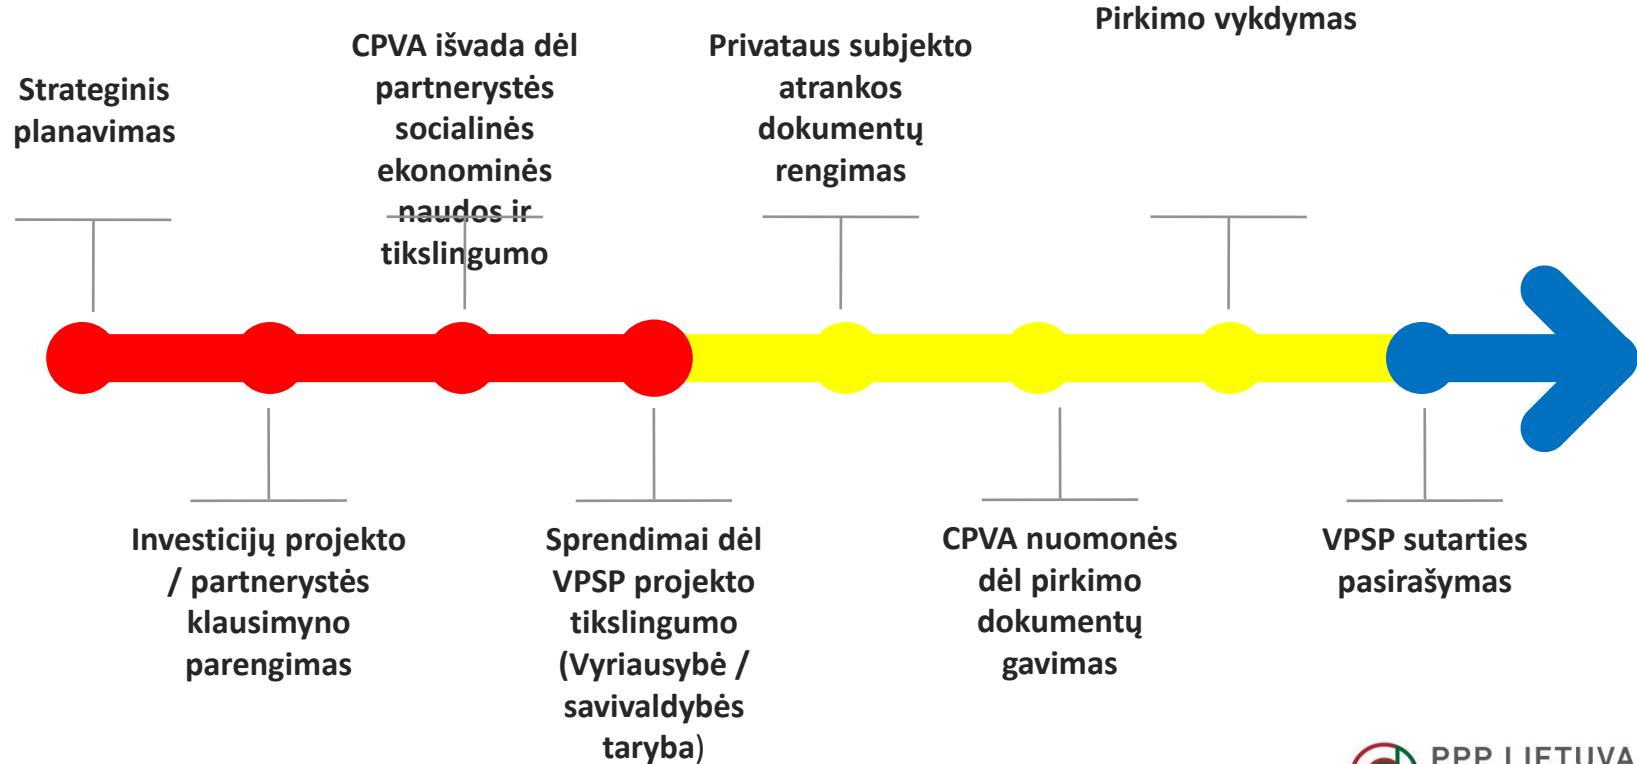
Strateginis planavimas

CPVA išvada dėl partnerystės socialinės ekonominės naudos ir tikslingumo

Privataus subjekto atrankos dokumentų rengimas

Pirkimo vykdymas

Investicijų projekto / partnerystės klausimyno parengimas

Sprendimai dėl VPSP projekto tikslingumo (Vyriausybė / savivaldybės taryba)

CPVA nuomonės dėl pirkimo dokumentų gavimas

VPSP sutarties pasirašymas

PPP LIETUVA